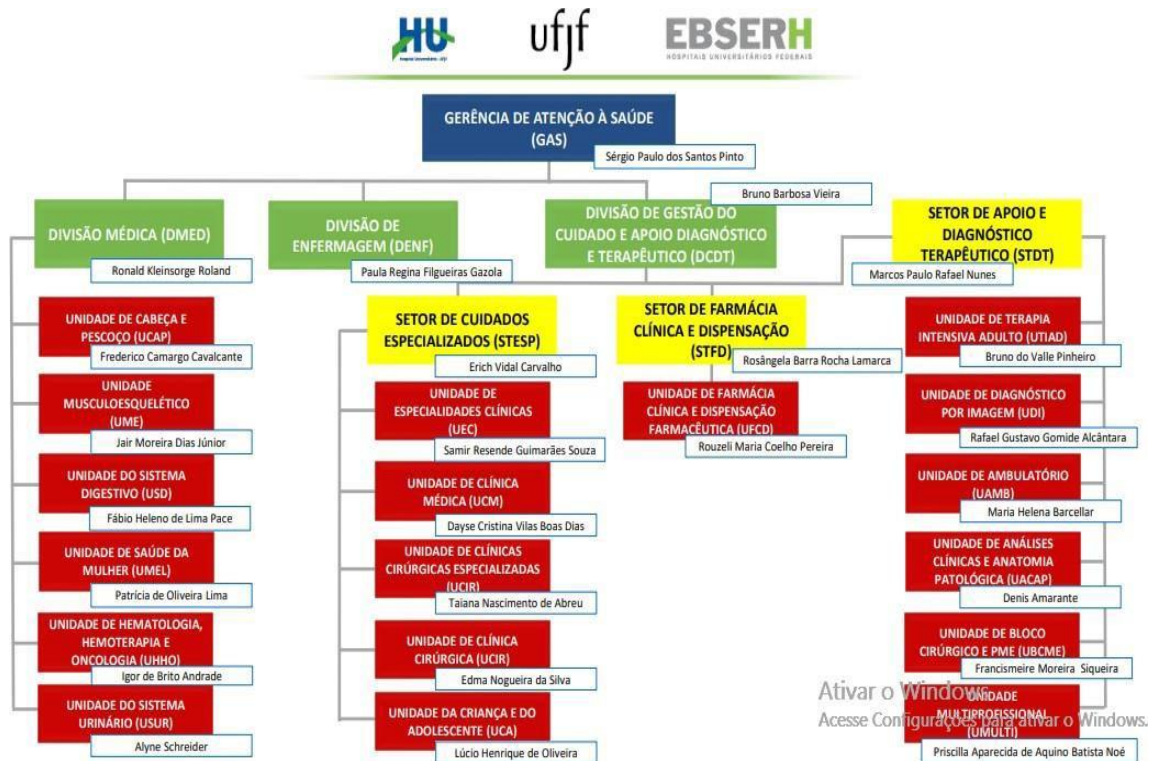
HU Hospital Universitário UFJF

ufjf

EBSERH
HOSPITAIS UNIVERSITÁRIOS FEDERAIS

GERÊNCIA DE ATENÇÃO À SAÚDE (GAS)
Sérgio Paulo dos Santos Pinto

DIVISÃO MÉDICA (DMED)
Ronald Kleinsorge Roland

UNIDADE DE CABEÇA E PESCOÇO (UCAP)
Frederico Camargo Cavalcante

UNIDADE MUSCULOESQUELÉTICO (UME)
Jair Moreira Dias Júnior

UNIDADE DO SISTEMA DIGESTIVO (USD)
Fábio Heleno de Lima Pace

UNIDADE DE SAÚDE DA MULHER (UMEL)
Patrícia de Oliveira Lima

UNIDADE DE HEMATOLOGIA, HEMOTERAPIA E ONCOLOGIA (UHHO)
Igor de Brito Andrade

UNIDADE DO SISTEMA URINÁRIO (USUR)
Alyne Schreider

DIVISÃO DE ENFERMAGEM (DENF)
Paula Regina Filgueiras Gazola

SETOR DE CUIDADOS ESPECIALIZADOS (STESP)
Erich Vidal Carvalho

UNIDADE DE ESPECIALIDADES CLÍNICAS (UEC)
Samir Resende Guimarães Souza

UNIDADE DE CLÍNICA MÉDICA (UCM)
Dayse Cristina Vilas Boas Dias

UNIDADE DE CLÍNICAS CIRÚRGICAS ESPECIALIZADAS (UCIR)
Taiana Nascimento de Abreu

UNIDADE DE CLÍNICA CIRÚRGICA (UCIR)
Edma Nogueira da Silva

UNIDADE DA CRIANÇA E DO ADOLESCENTE (UCA)
Lúcio Henrique de Oliveira

Bruno Barbosa Vieira

DIVISÃO DE GESTÃO DO CUIDADO E APOIO DIAGNÓSTICO E TERAPÊUTICO (DCDT)

SETOR DE FARMÁCIA CLÍNICA E DISPENSAÇÃO (STFD)
Rosângela Barra Rocha Lamarca

UNIDADE DE FARMÁCIA CLÍNICA E DISPENSAÇÃO FARMACÊUTICA (UFCD)
Rouzeli Maria Coelho Pereira

SETOR DE APOIO E DIAGNÓSTICO TERAPÊUTICO (STDT)
Marcos Paulo Rafael Nunes

UNIDADE DE TERAPIA INTENSIVA ADULTO (UTIAD)
Bruno do Valle Pinheiro

UNIDADE DE DIAGNÓSTICO POR IMAGEM (UDI)
Rafael Gustavo Gomide Alcântara

UNIDADE DE AMBULATÓRIO (UAMB)
Maria Helena Barcellar

UNIDADE DE ANÁLISES CLÍNICAS E ANATOMIA PATOLÓGICA (UACAP)
Denis Amarante

UNIDADE DE BLOCO CIRÚRGICO E PME (UBCME)
Francismeire Moreira Siqueira

UNIDADE MULTIPROFISSIONAL (UMULTI)
Priscilla Aparecida de Aquino Batista Noé

Ativar o Windows
Acesse Configurações para ativar o Windows.